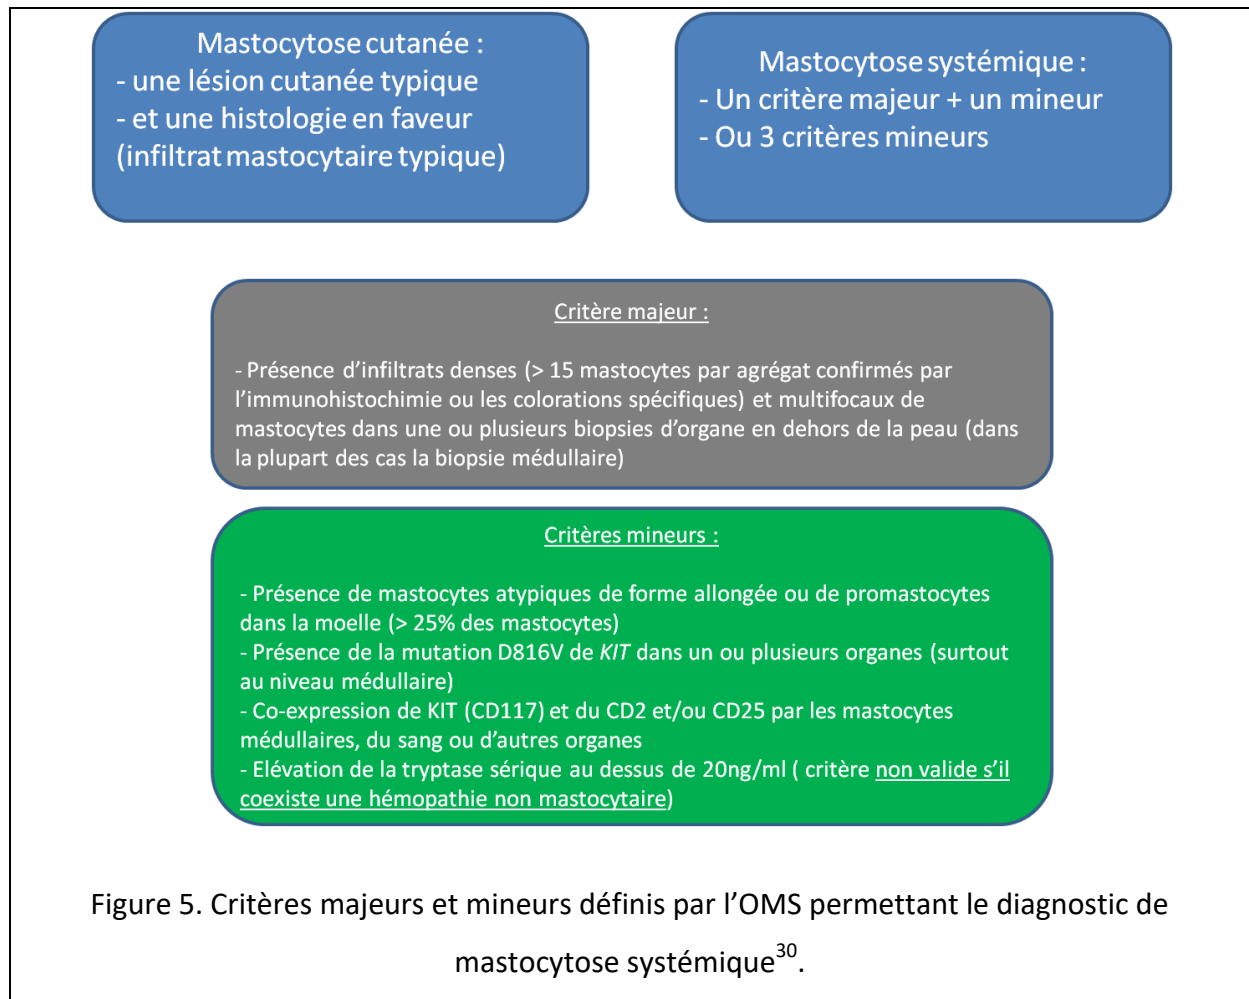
Mastocytose cutanée :
- une lésion cutanée typique
- et une histologie en faveur
(infiltrat mastocytaire typique)

Mastocytose systémique :
- Un critère majeur + un mineur
- Ou 3 critères mineurs

Critère majeur :

- Présence d'infiltrats denses (> 15 mastocytes par agrégat confirmés par l'immunohistochimie ou les colorations spécifiques) et multifocaux de mastocytes dans une ou plusieurs biopsies d'organe en dehors de la peau (dans la plupart des cas la biopsie médullaire)

Critères mineurs :

- Présence de mastocytes atypiques de forme allongée ou de promastocytes dans la moelle (> 25% des mastocytes)
- Présence de la mutation D816V de KIT dans un ou plusieurs organes (surtout au niveau médullaire)
- Co-expression de KIT (CD117) et du CD2 et/ou CD25 par les mastocytes médullaires, du sang ou d'autres organes
- Elévation de la tryptase sérique au dessus de 20ng/ml ( critère non valide s'il coexiste une hémopathie non mastocytaire)

Figure 5. Critères majeurs et mineurs définis par l'OMS permettant le diagnostic de mastocytose systémique$^{30}$.